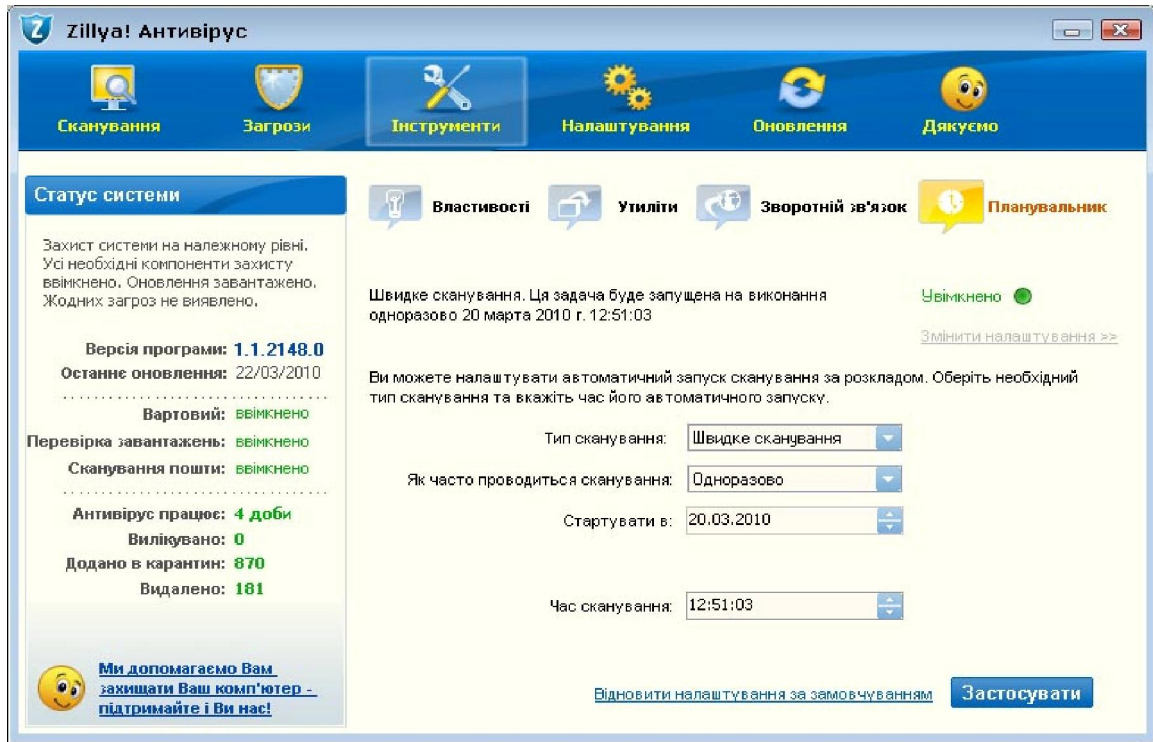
Zillya! Антивірус

Сканування
Загрози
Інструменти
Налаштування
Оновлення
Дякуємо

Статус системи

Захист системи на належному рівні. Усі необхідні компоненти захисту ввімкнено. Оновлення завантажено. Жодних загроз не виявлено.

Версія програми: 1.1.2148.0
Останнє оновлення: 22/03/2010

Вартовий: ввімкнено
Перевірка завантажень: ввімкнено
Сканування пошти: ввімкнено

Антивірус працює: 4 доби
Вилікувано: 0
Додано в карантин: 870
Видалено: 181

Ми допомагаємо Вам захищати Ваш комп'ютер - підтримайте і Ви нас!

Властивості
Утиліти
Зворотній зв'язок
Планувальник

Швидке сканування. Ця задача буде запущена на виконання одноразово 20 марта 2010 г. 12:51:03

Увімкнено

Змінити налаштування >>

Ви можете налаштувати автоматичний запуск сканування за розкладом. Оберіть необхідний тип сканування та вкажіть час його автоматичного запуску.

Тип сканування: Швидке сканування
Як часто проводиться сканування: Одноразово
Стартувати в: 20.03.2010
Час сканування: 12:51:03

Відновити налаштування за замовчуванням
Застосувати